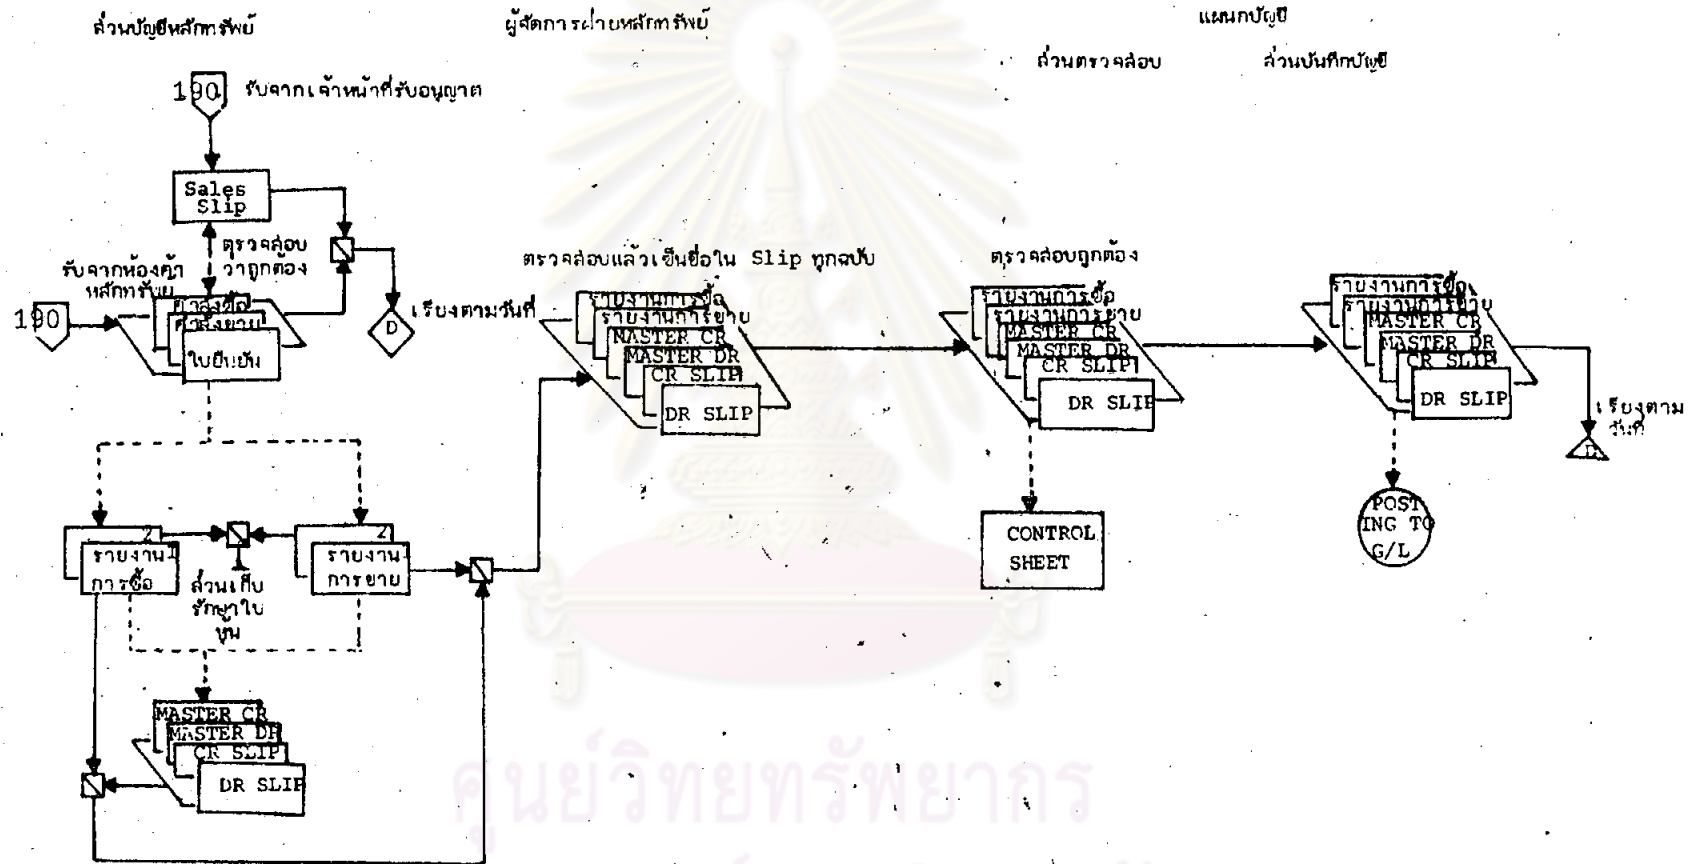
ส่วนบัญชีหลักทรัพย์

ผู้จัดการฝ่ายหลักทรัพย์

แผนกบัญชี

ส่วนตรวจสอบ

ส่วนบันทึกบัญชี

190

รับจากเจ้าหน้าที่รับอนุญาต

Sales Slip

ตรวจสอบว่าถูกต้อง

รับจากห้องค้าหลักทรัพย์

190

การซื้อ

การขาย

ใบยืนยัน

D

เรียงตามวันที่

ตรวจสอบแล้วเซ็นชื่อใน Slip ทุกฉบับ

รายงานการซื้อ

รายงานการขาย

MASTER CR

MASTER DR

CR SLIP

DR SLIP

ตรวจสอบถูกต้อง

รายงานการซื้อ

รายงานการขาย

MASTER CR

MASTER DR

CR SLIP

DR SLIP

CONTROL SHEET

รายงานการซื้อ

รายงานการขาย

MASTER CR

MASTER DR

CR SLIP

DR SLIP

เรียงตามวันที่

D

POSTING TO G/L

2

รายงานการซื้อ

ส่วนเก็บรักษาใบหุ้น

2

รายงานการขาย

MASTER CR

MASTER DR

CR SLIP

DR SLIP

ศูนย์วิทยทรัพยากร